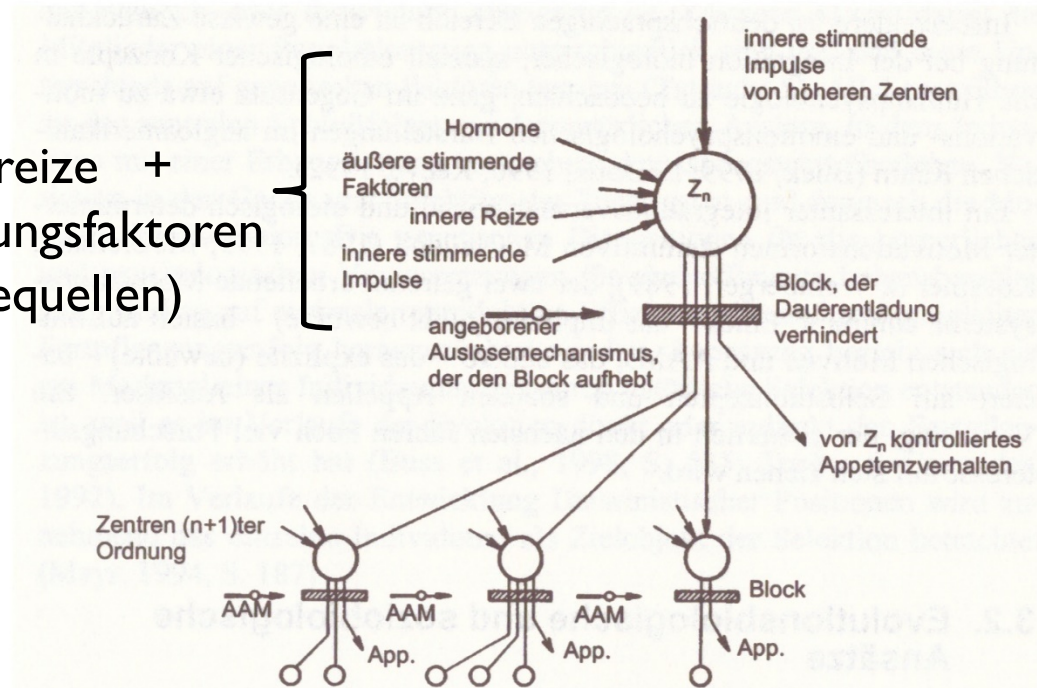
reize +
ungsfaktoren
equellen)

innere stimmende Impulse von höheren Zentren

Hormone

äußere stimmende Faktoren

innere Reize

innere stimmende Impulse

$Z_n$

Block, der Dauerentladung verhindert

angeborener Auslösemechanismus, der den Block aufhebt

von $Z_n$ kontrolliertes Appetenzverhalten

Zentren (n+1)ter Ordnung

Block

AAM

AAM

AAM

App.

App.

App.

3.2. Evolutionsbiologische und soziobiologische Ansätze

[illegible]